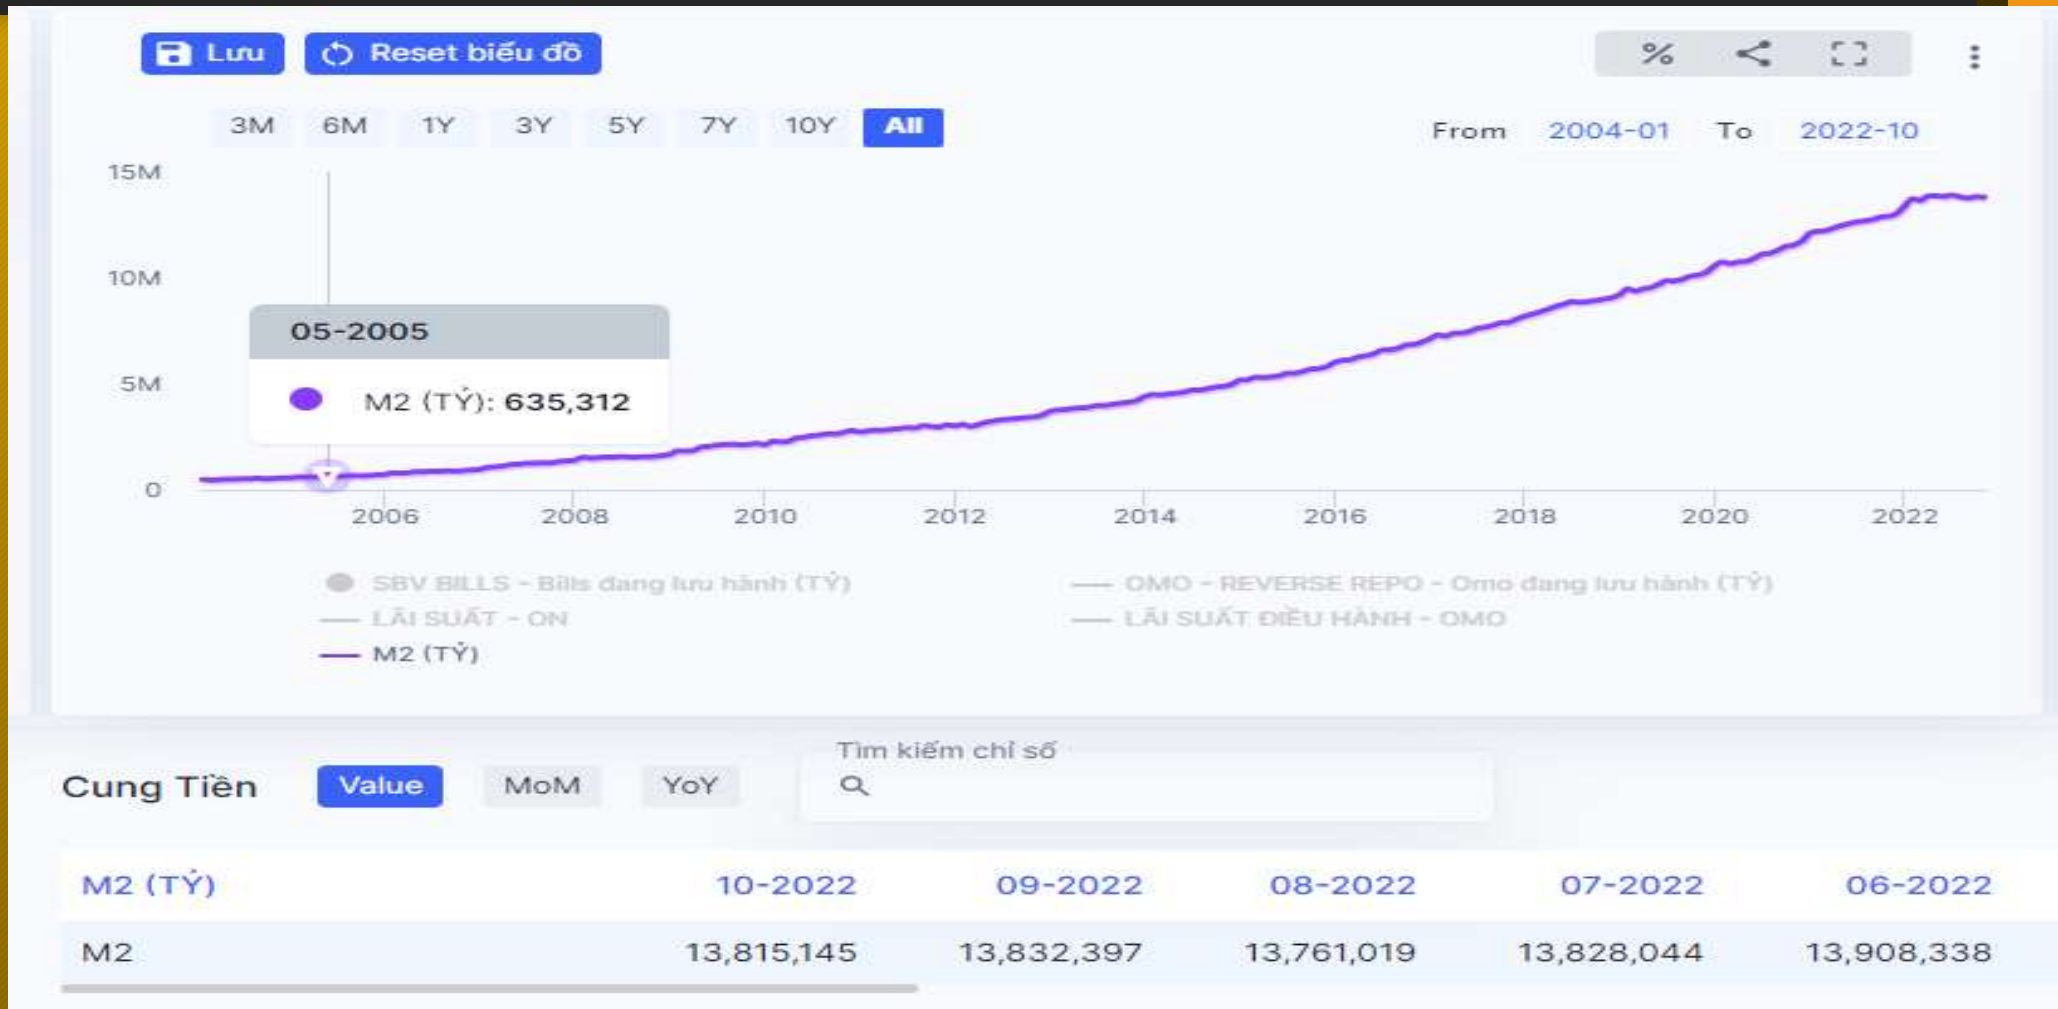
Lưu Reset biểu đồ

3M 6M 1Y 3Y 5Y 7Y 10Y All

From 2004-01 To 2022-10

15M
10M
5M
0

05-2005
M2 (TỶ): 635,312

2006 2008 2010 2012 2014 2016 2018 2020 2022

SBV BILLS - Bills đang lưu hành (TỶ)
OMO - REVERSE REPO - Omo đang lưu hành (TỶ)
LÃI SUẤT - ON
LÃI SUẤT ĐIỀU HÀNH - OMO
M2 (TỶ)

Cung Tiền Value MoM YoY

Tìm kiếm chỉ số

| M2 (TỶ) | 10-2022 | 09-2022 | 08-2022 | 07-2022 | 06-2022 |
|---|---|---|---|---|---|
| M2 | 13,815,145 | 13,832,397 | 13,761,019 | 13,828,044 | 13,908,338 |